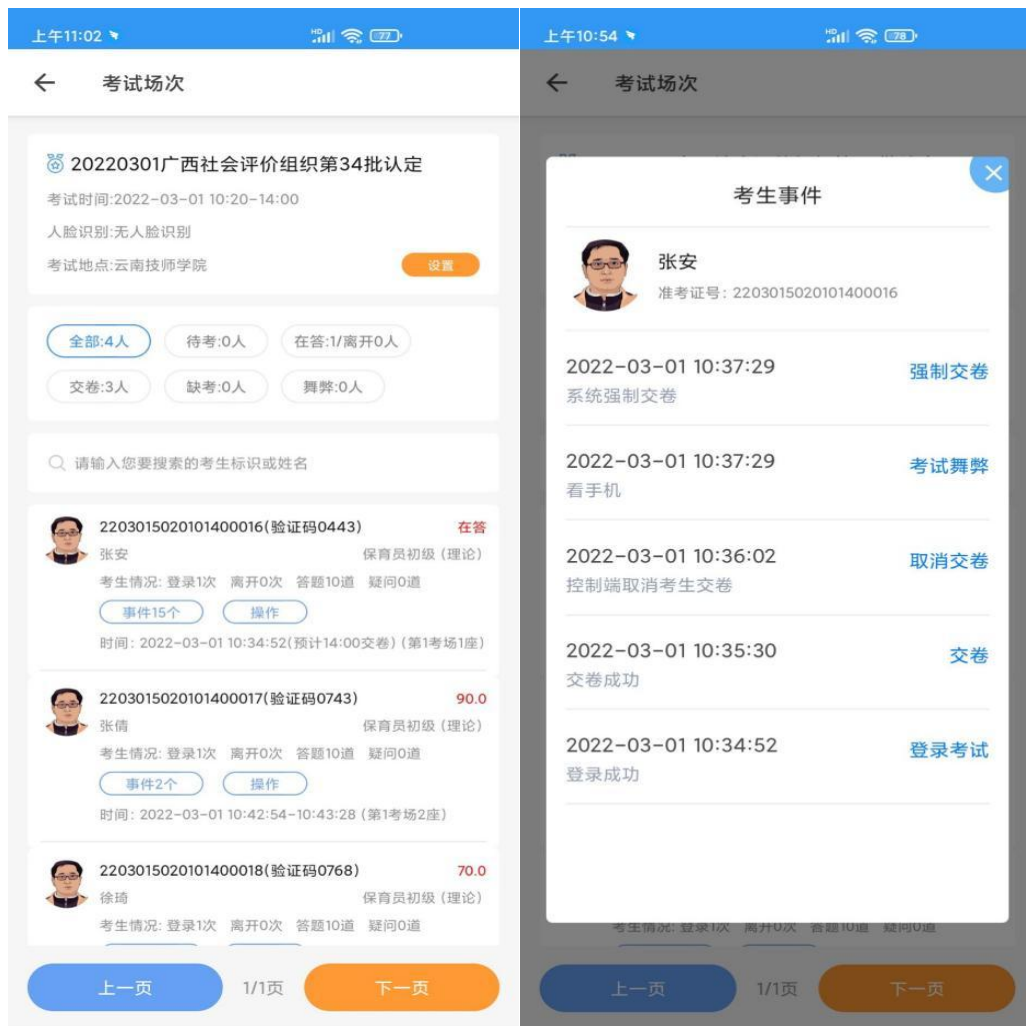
上午11:02

77

←　考试场次

20220301广西社会评价组织第34批认定
考试时间:2022-03-01 10:20-14:00
人脸识别:无人脸识别
考试地点:云南技师学院
设置

全部:4人　待考:0人　在答:1/离开0人
交卷:3人　缺考:0人　舞弊:0人

请输入您要搜索的考生标识或姓名

2203015020101400016(验证码0443)　在答
张安　保育员初级（理论）
考生情况: 登录1次　离开0次　答题10道　疑问0道
事件15个　操作
时间：2022-03-01 10:34:52(预计14:00交卷)（第1考场1座）

2203015020101400017(验证码0743)　90.0
张倩　保育员初级（理论）
考生情况: 登录1次　离开0次　答题10道　疑问0道
事件2个　操作
时间：2022-03-01 10:42:54-10:43:28（第1考场2座）

2203015020101400018(验证码0768)　70.0
徐琦　保育员初级（理论）
考生情况: 登录1次　离开0次　答题10道　疑问0道

上一页　1/1页　下一页

上午10:54

78

←　考试场次

考生事件

张安
准考证号：2203015020101400016

2022-03-01 10:37:29　强制交卷
系统强制交卷

2022-03-01 10:37:29　考试舞弊
看手机

2022-03-01 10:36:02　取消交卷
控制端取消考生交卷

2022-03-01 10:35:30　交卷
交卷成功

2022-03-01 10:34:52　登录考试
登录成功

考生情况: 登录1次　离开0次　答题10道　疑问0道

上一页　1/1页　下一页